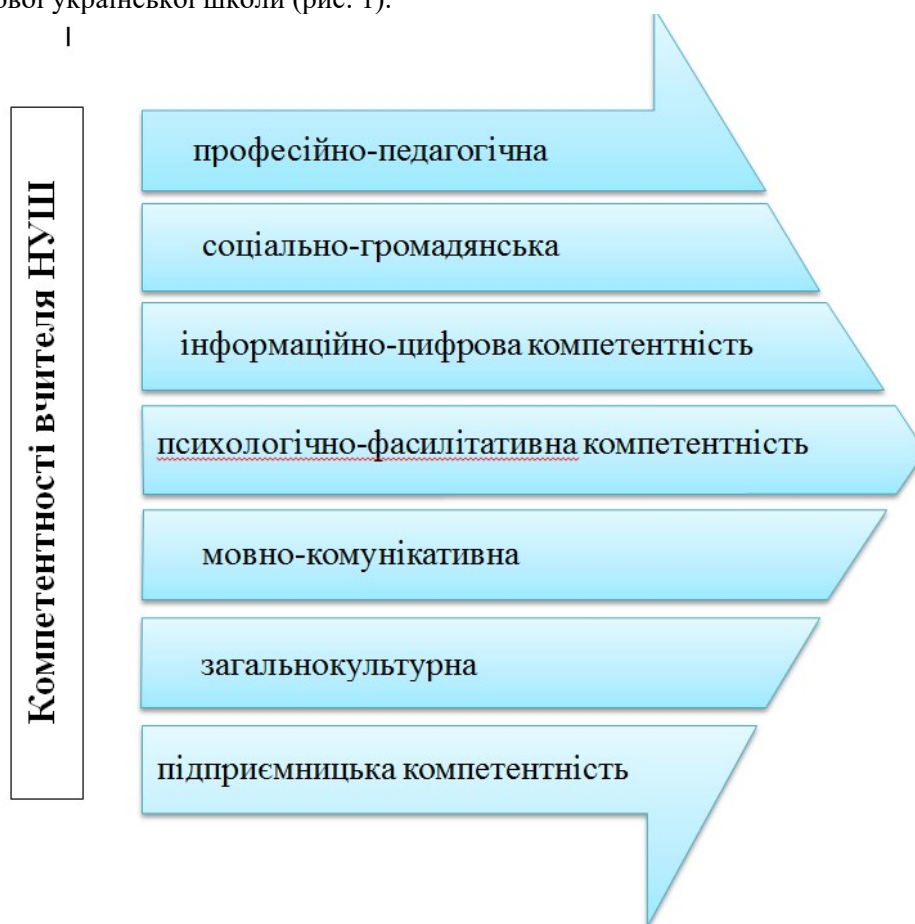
нової української школи (рис. 1).

Компетентності вчителя НУШ

професійно-педагогічна

соціально-громадянська

інформаційно-цифрова компетентність

психологічно-фасилітативна компетентність

мовно-комунікативна

загальнокультурна

підприємницька компетентність